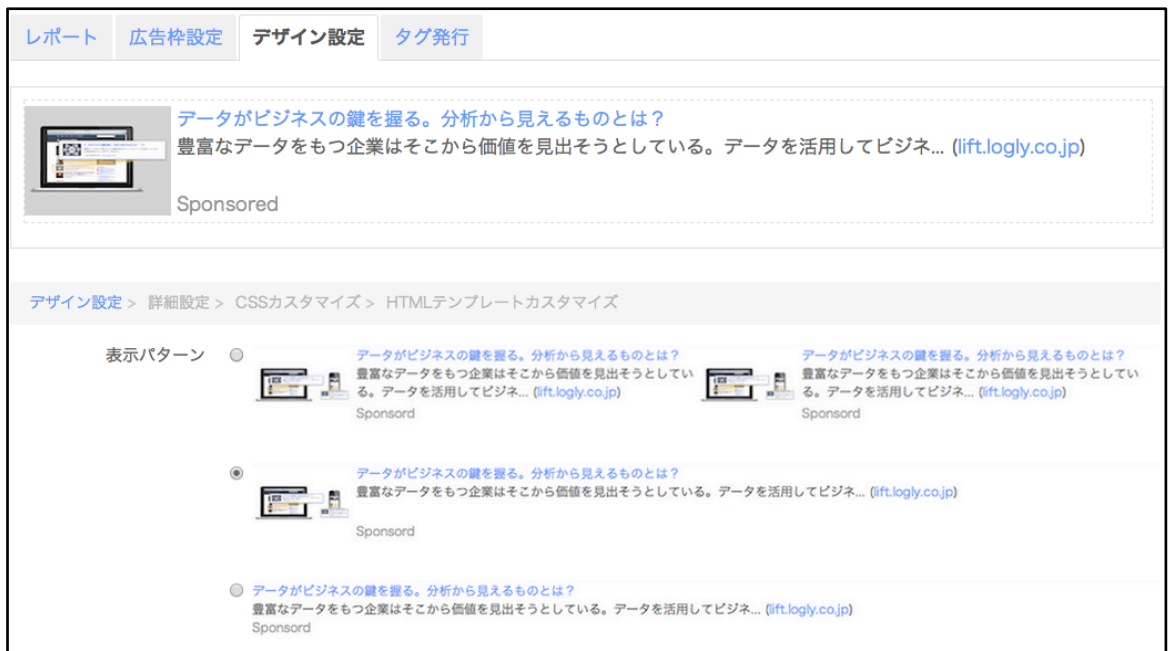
レポート 広告枠設定 デザイン設定 タグ発行

データがビジネスの鍵を握る。分析から見えるものとは？
豊富なデータをもつ企業はそこから価値を見出そうとしている。データを活用してビジネ... (lift.logly.co.jp)
Sponsored

デザイン設定 > 詳細設定 > CSSカスタマイズ > HTMLテンプレートカスタマイズ

表示パターン

データがビジネスの鍵を握る。分析から見えるものとは？
豊富なデータをもつ企業はそこから価値を見出そうとしている。データを活用してビジネ... (lift.logly.co.jp)
Sponsord

データがビジネスの鍵を握る。分析から見えるものとは？
豊富なデータをもつ企業はそこから価値を見出そうとしている。データを活用してビジネ... (lift.logly.co.jp)
Sponsord

データがビジネスの鍵を握る。分析から見えるものとは？
豊富なデータをもつ企業はそこから価値を見出そうとしている。データを活用してビジネ... (lift.logly.co.jp)
Sponsord

データがビジネスの鍵を握る。分析から見えるものとは？
豊富なデータをもつ企業はそこから価値を見出そうとしている。データを活用してビジネ... (lift.logly.co.jp)
Sponsord